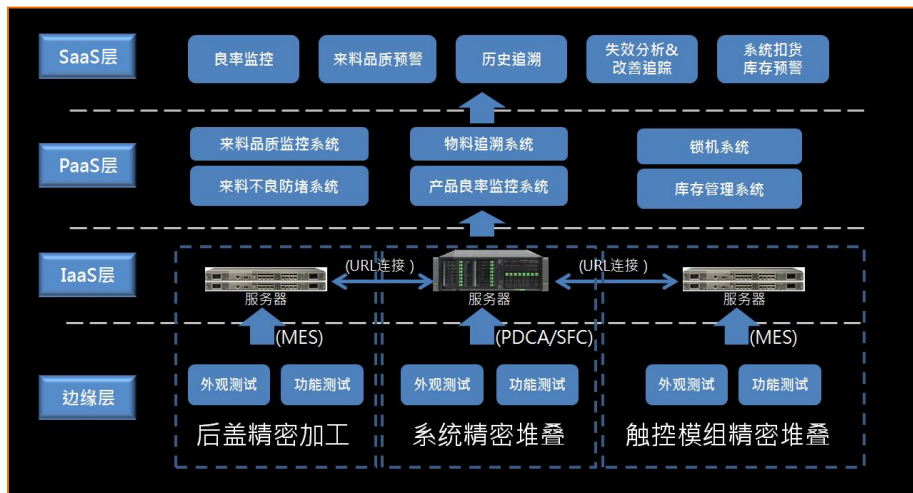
SaaS层

良率监控

来料品质预警

历史追溯

失效分析&
改善追踪

系统扣货
库存预警

PaaS层

来料品质监控系统

来料不良防堵系统

物料追溯系统

产品良率监控系统

锁机系统

库存管理系统

IaaS层

(URL连接)

(URL连接)

服务器

服务器

服务器

(MES)

(PDCA/SFC)

(MES)

边缘层

外观测试

功能测试

外观测试

功能测试

外观测试

功能测试

后盖精密加工

系统精密堆叠

触控模组精密堆叠